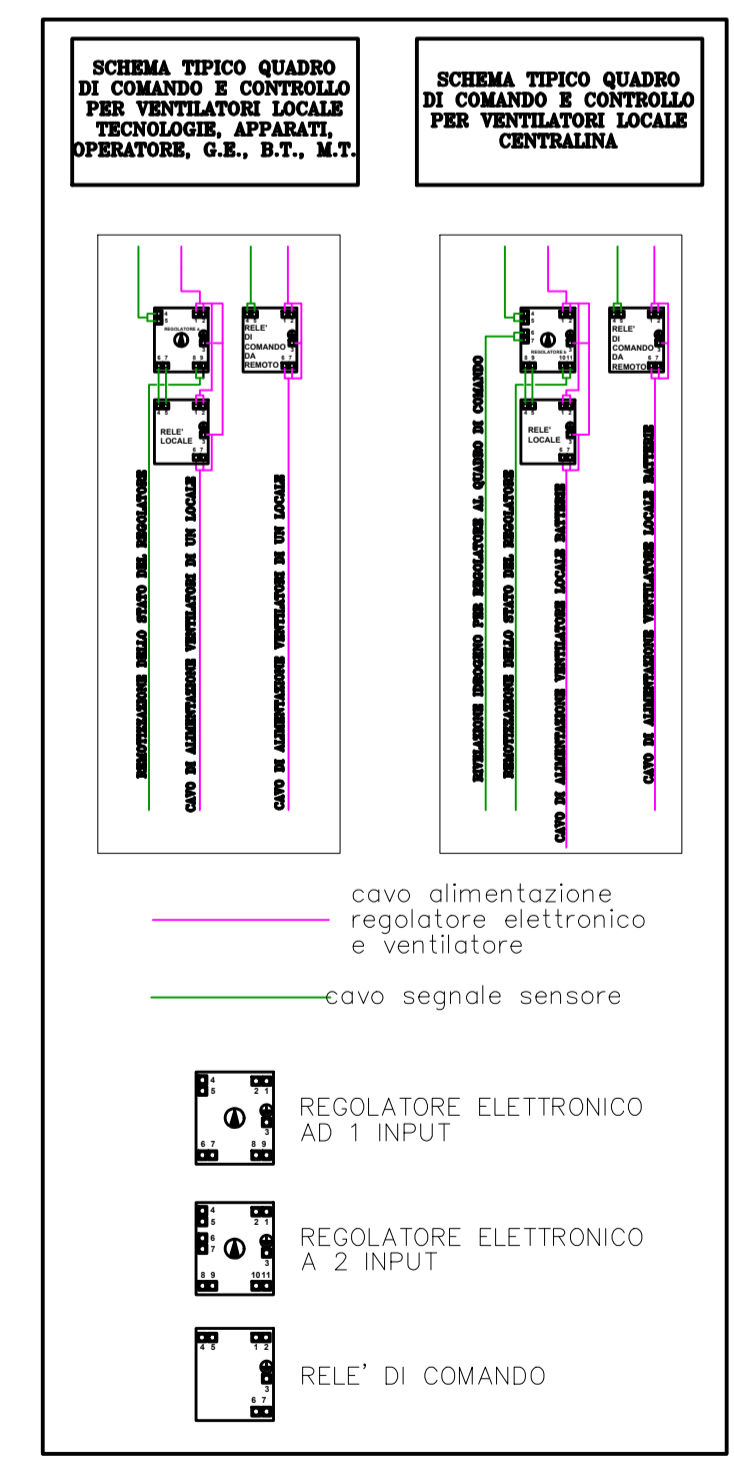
SCHEMA TIPICO QUADRO DI COMANDO E CONTROLLO PER VENTILATORI LOCALE TECNOLOGIE, APPARATI, OPERATORE, G.E., B.T., M.T.

SCHEMA TIPICO QUADRO DI COMANDO E CONTROLLO PER VENTILATORI LOCALE CENTRALINA

4 5 REGOLATORE 2 1 3 6 7 8 9

RELE' DI COMANDO DA REMOTO 4 5 1 2 3 6 7

4 5 RELE' LOCALE 1 2 3 6 7

REMOTIZZAZIONE DELLO STATO DEL REGOLATORE

CAVO DI ALIMENTAZIONE VENTILATORI DI UN LOCALE

CAVO DI ALIMENTAZIONE VENTILATORI DI UN LOCALE

4 5 6 7 REGOLATORE 2 1 3 8 9 10 11

RELE' DI COMANDO DA REMOTO 4 5 1 2 3 6 7

4 5 RELE' LOCALE 1 2 3 6 7

RIVELAZIONE IDROGENO PER REGOLATORE AL QUADRO DI COMANDO

REMOTIZZAZIONE DELLO STATO DEL REGOLATORE

CAVO DI ALIMENTAZIONE VENTILATORI LOCALE BATTERIE

CAVO DI ALIMENTAZIONE VENTILATORI LOCALE BATTERIE

cavo alimentazione regolatore elettronico e ventilatore

cavo segnale sensore

4 5 2 1 3 6 7 8 9

REGOLATORE ELETTRONICO AD 1 INPUT

4 5 6 7 2 1 3 8 9 10 11

REGOLATORE ELETTRONICO A 2 INPUT

4 5 1 2 3 6 7

RELE' DI COMANDO